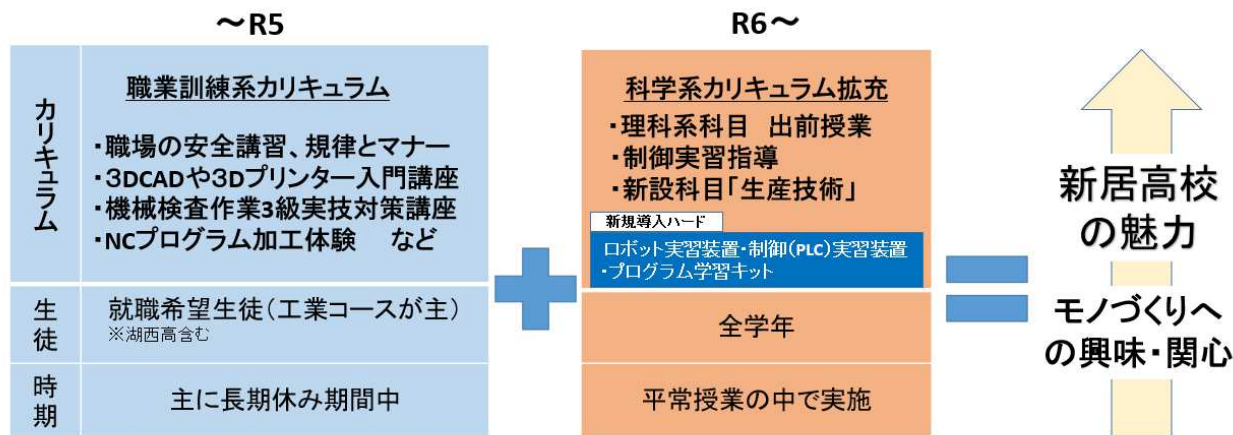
～R5

カリキュラム

職業訓練系カリキュラム

・職場の安全講習、規律とマナー
・3DCADや3Dプリンター入門講座
・機械検査作業3級実技対策講座
・NCプログラム加工体験　など

生徒

就職希望生徒（工業コースが主）
※湖西高含む

時期

主に長期休み期間中

R6～

科学系カリキュラム拡充

・理科系科目　出前授業
・制御実習指導
・新設科目「生産技術」

新規導入ハード

ロボット実習装置・制御（PLC）実習装置
・プログラム学習キット

全学年

平常授業の中で実施

新居高校の魅力

モノづくりへの興味・関心